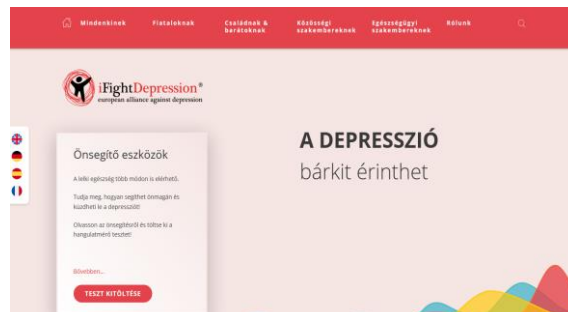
Mindenkinek Fiataloknak Családnak & barátoknak Közösségi szakembereknek Egészségügyi szakembereknek Rólunk

iFightDepression®
european alliance against depression

Önsegítő eszközök

A lelki egészség több módon is elérhető.

Tudja meg, hogyan segíthet önmagán és küzdheti le a depressziót!

Olvasson az önsegítésről és töltse ki a hangulatmérő tesztet!

Bővebben...

TESZT KITÖLTÉSE

A DEPRESSZIÓ
bárkit érinthet